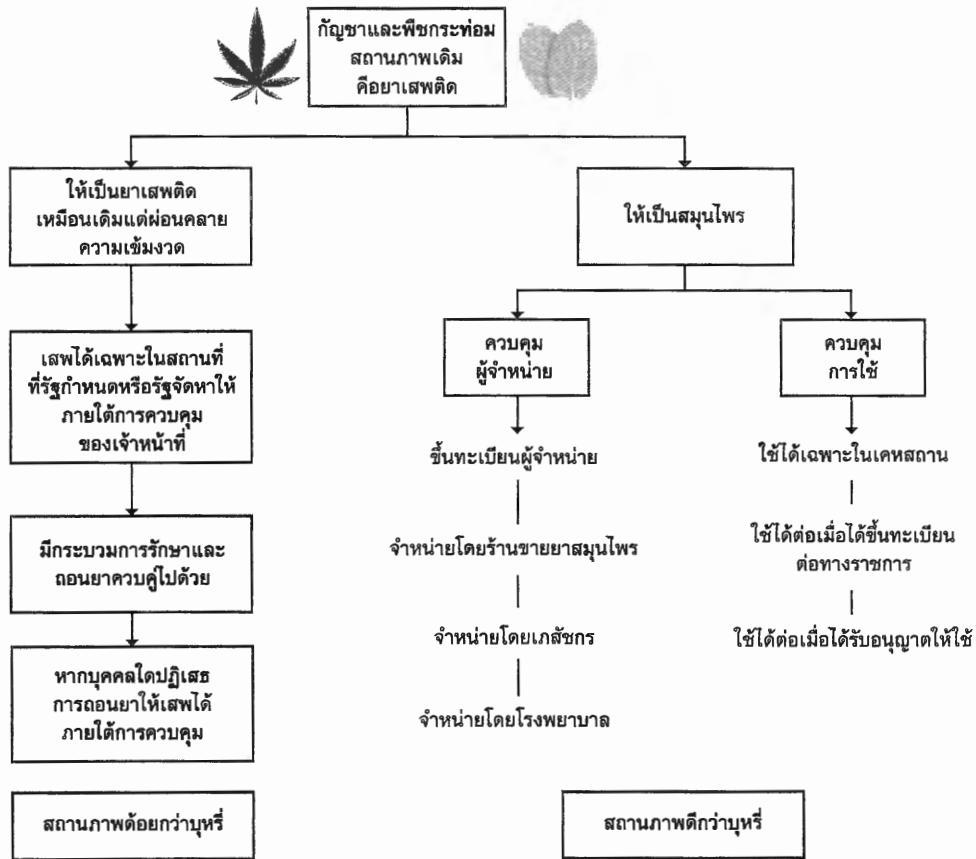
กัญชาและพืชกระท่อม สถานภาพเดิม คือยาเสพติด

ให้เป็นยาเสพติด เหมือนเดิมแต่ผ่อนคลาย ความเข้มงวด

เสพได้เฉพาะในสถานที่ ที่รัฐกำหนดหรือรัฐจัดหาให้ ภายใต้การควบคุม ของเจ้าหน้าที่

มีกระบวนการรักษาและ ถอนยาควบคู่ไปด้วย

หากบุคคลใดปฏิเสธ การถอนยาให้เสพได้ ภายใต้การควบคุม

สถานภาพด้อยกว่าบุหรี่

ให้เป็นสมุนไพร

ควบคุม ผู้จำหน่าย

ขึ้นทะเบียนผู้จำหน่าย

จำหน่ายโดยร้านขายยาสมุนไพร

จำหน่ายโดยเภสัชกร

จำหน่ายโดยโรงพยาบาล

ควบคุม การใช้

ใช้ได้เฉพาะในเคหสถาน

ใช้ได้ต่อเมื่อได้ขึ้นทะเบียน ต่อทางราชการ

ใช้ได้ต่อเมื่อได้รับอนุญาตให้ใช้

สถานภาพดีกว่าบุหรี่